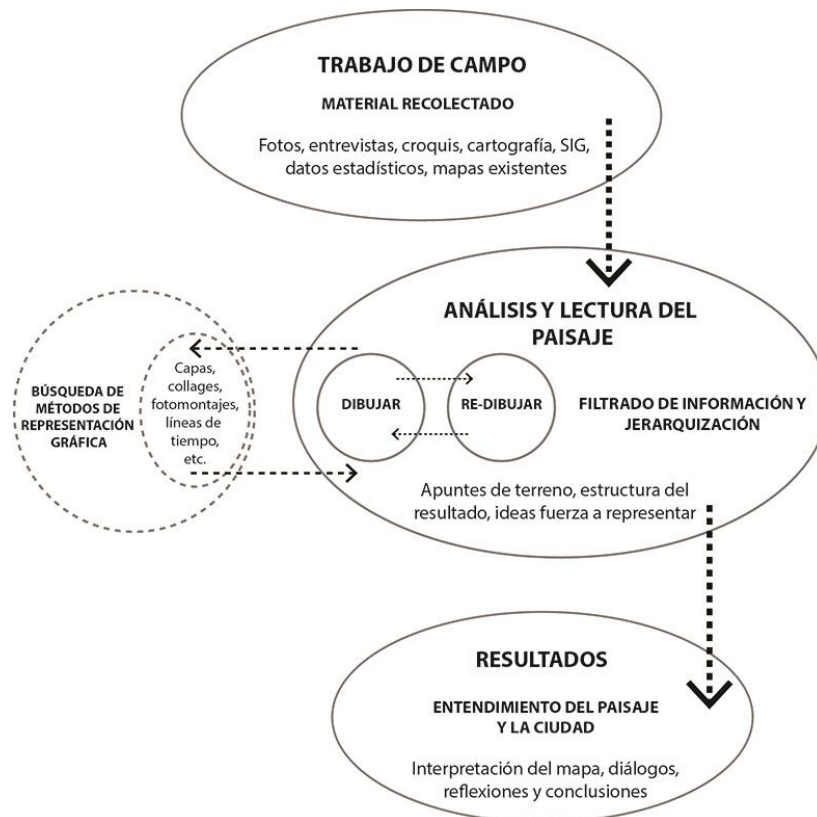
TRABAJO DE CAMPO

MATERIAL RECOLECTADO

Fotos, entrevistas, croquis, cartografía, SIG, datos estadísticos, mapas existentes

ANÁLISIS Y LECTURA DEL PAISAJE

DIBUJAR

RE-DIBUJAR

FILTRADO DE INFORMACIÓN Y JERARQUIZACIÓN

Apuntes de terreno, estructura del resultado, ideas fuerza a representar

BÚSQUEDA DE MÉTODOS DE REPRESENTACIÓN GRÁFICA

Capas, collages, fotomontajes, líneas de tiempo, etc.

RESULTADOS

ENTENDIMIENTO DEL PAISAJE Y LA CIUDAD

Interpretación del mapa, diálogos, reflexiones y conclusiones